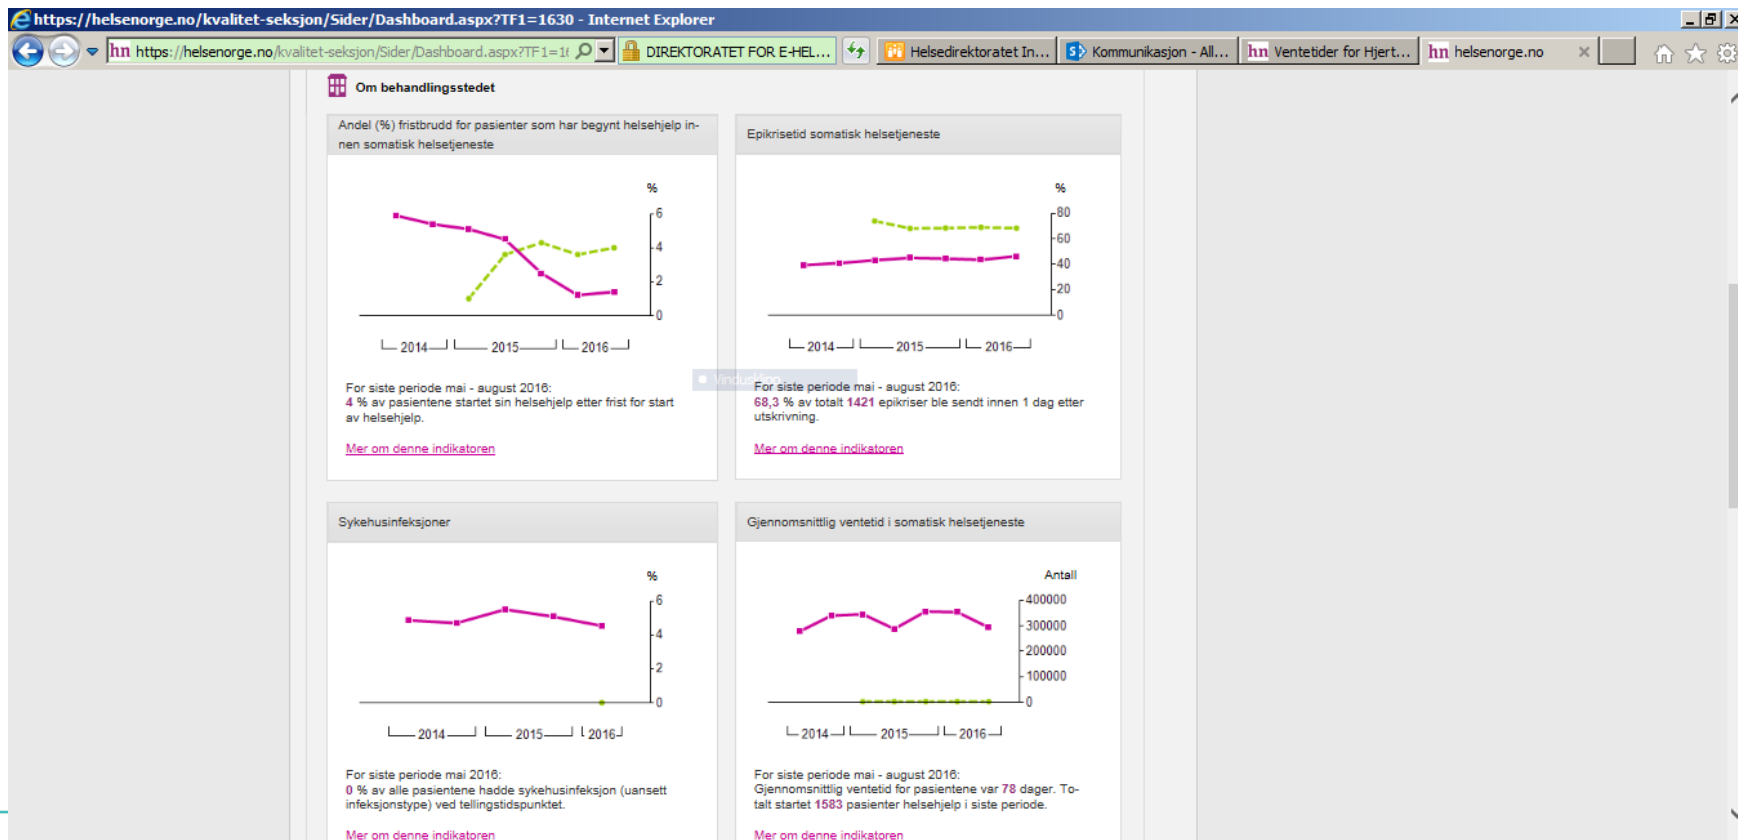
https://helsenorge.no/kvalitet-seksjon/Sider/Dashboard.aspx?TF1=1630 - Internet Explorer

https://helsenorge.no/kvalitet-seksjon/Sider/Dashboard.aspx?TF1=1( DIREKTORATET FOR E-HEL... Helsedirektoratet In... Kommunikasjon - All... Ventetider for Hjert... helsenorge.no

Om behandlingsstedet

Andel (%) fristbrudd for pasienter som har begynt helsehjelp innen somatisk helsetjeneste

%
6
4
2
0
2014 2015 2016

For siste periode mai - august 2016:
4 % av pasientene startet sin helsehjelp etter frist for start av helsehjelp.

Mer om denne indikatoren

Epikrisetid somatisk helsetjeneste

%
80
60
40
20
0
2014 2015 2016

For siste periode mai - august 2016:
68,3 % av totalt 1421 epikriser ble sendt innen 1 dag etter utskrivning.

Mer om denne indikatoren

Sykehusinfeksjoner

%
6
4
2
0
2014 2015 2016

For siste periode mai 2016:
0 % av alle pasientene hadde sykehusinfeksjon (uansett infeksjonstype) ved tellingstidspunktet.

Mer om denne indikatoren

Gjennomsnittlig ventetid i somatisk helsetjeneste

Antall
400000
300000
200000
100000
0
2014 2015 2016

For siste periode mai - august 2016:
Gjennomsnittlig ventetid for pasientene var 78 dager. Totalt startet 1583 pasienter helsehjelp i siste periode.

Mer om denne indikatoren